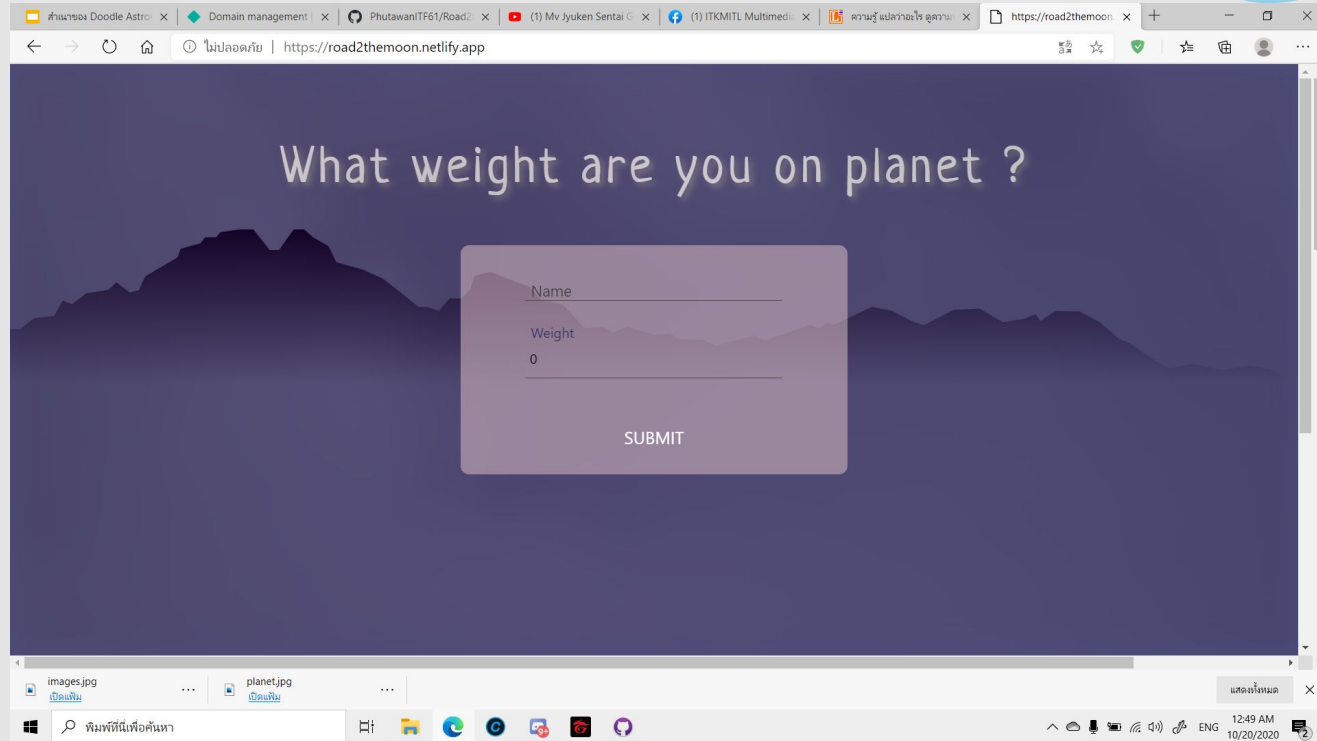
สำเนาของ Doodle Astro ×
Domain management ×
PhutawanITF61/Road2 ×
(1) Mv Jyuken Sentai G ×
(1) ITKMITL Multimedi ×
ความรู้ แปลว่าอะไร ดูความ ×
https://road2themoon ×

ไม่ปลอดภัย | https://road2themoon.netlify.app

What weight are you on planet ?

Name

Weight
0

SUBMIT

images.jpg
เปิดแฟ้ม

planet.jpg
เปิดแฟ้ม

แสดงทั้งหมด

พิมพ์ที่นี่เพื่อค้นหา

ENG 12:49 AM 10/20/2020